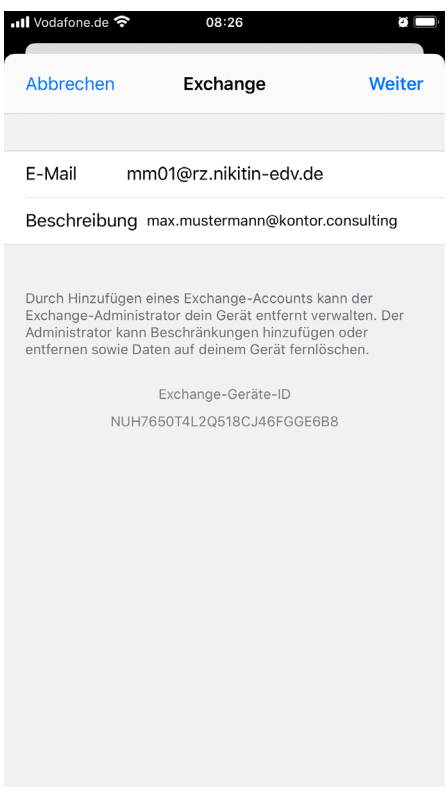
Vodafone.de 08:26

Abbrechen Exchange Weiter

E-Mail mm01@rz.nikitin-edv.de

Beschreibung max.mustermann@kontor.consulting

Durch Hinzufügen eines Exchange-Accounts kann der Exchange-Administrator dein Gerät entfernt verwalten. Der Administrator kann Beschränkungen hinzufügen oder entfernen sowie Daten auf deinem Gerät fernlöschen.

Exchange-Geräte-ID

NUH7650T4L2Q518CJ46FGGE6B8